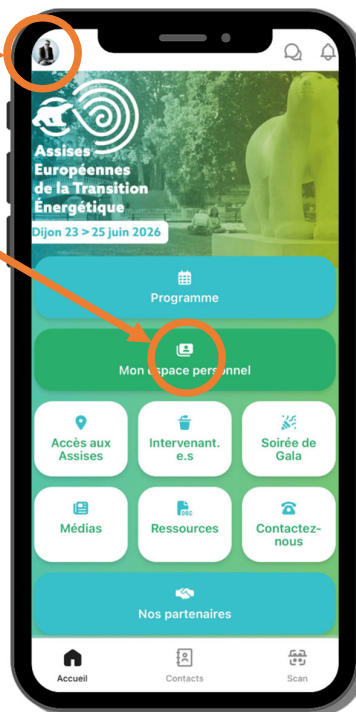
Assises Européennes de la Transition Énergétique

Dijon 23 > 25 juin 2026

Programme

Mon espace personnel

Accès aux Assises

Intervenant.e.s

Soirée de Gala

Médias

Ressources

Contactez-nous

Nos partenaires

Accueil

Contacts

Scan